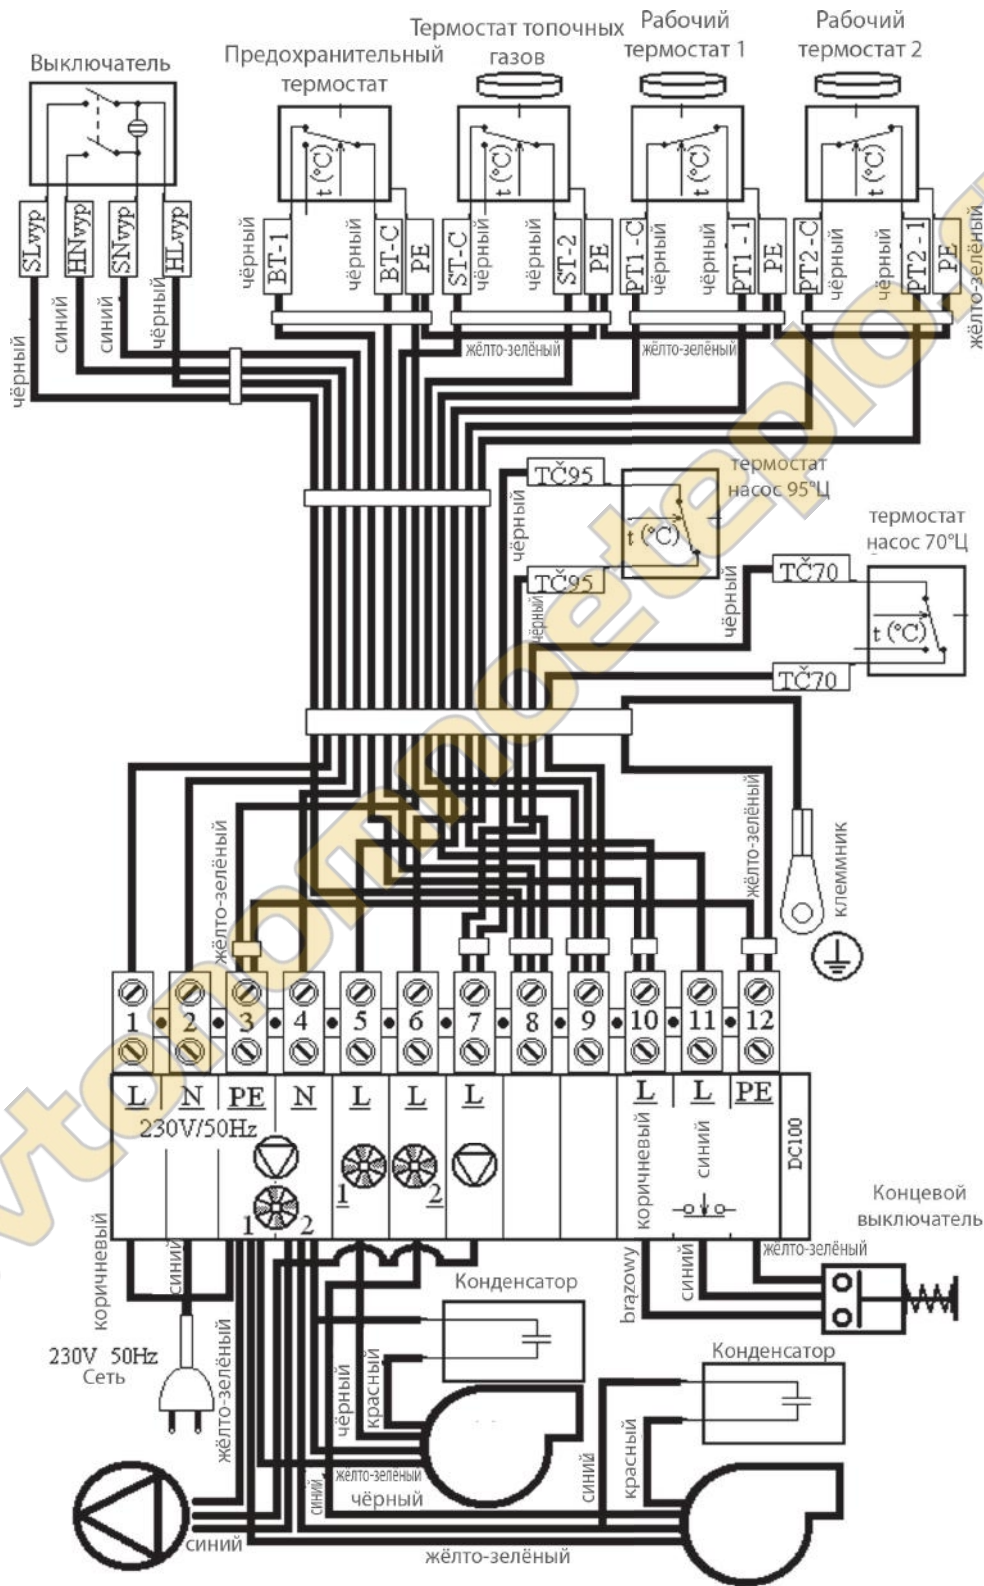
Выключатель
Предохранительный термостат
Термостат топочных газов
Рабочий термостат 1
Рабочий термостат 2
SLvyp
HNvyp
SNvyp
HLvyp
чёрный
синий
синий
чёрный
чёрный
BT-1
чёрный
BT-C
PE
ST-C
чёрный
чёрный
ST-2
PE
PT1-C
чёрный
чёрный
PT1-1
PE
PT2-C
чёрный
чёрный
PT2-1
PE
жёлто-зелёный
жёлто-зелёный
жёлто-зелёный
t (°C)
t (°C)
t (°C)
t (°C)
TČ95
термостат насос 95°Ц
чёрный
t (°C)
TČ95
чёрный
термостат насос 70°Ц
TČ70
чёрный
t (°C)
TČ70
жёлто-зелёный
жёлто-зелёный
клеммник
1
2
3
4
5
6
7
8
9
10
11
12
L
N
PE
N
L
L
L
L
L
PE
230V/50Hz
коричневый
синий
DC100
1
2
1
2
Концевой выключатель
коричневый
синий
brązowy
синий
жёлто-зелёный
Конденсатор
230V 50Hz
Сеть
жёлто-зелёный
чёрный
красный
Конденсатор
синий
жёлто-зелёный
чёрный
синий
красный
синий
жёлто-зелёный